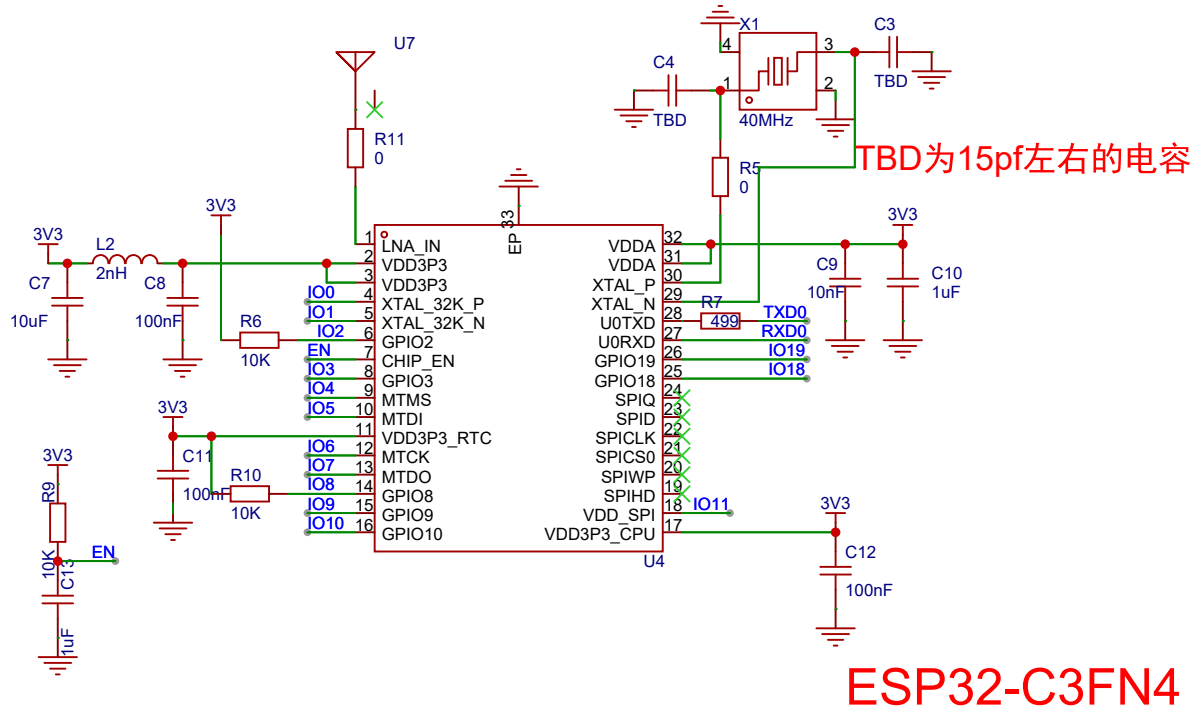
U7

R11
0

X1
4
3
1
2
40MHz

C4
TBD

C3
TBD

R5
0

TBD为15pf左右的电容

EP
33

3V3
C7
10uF
L2
2nH
C8
100nF

3V3
R6
10K

1 LNA_IN
2 VDD3P3
3 VDD3P3
IO0 4 XTAL_32K_P
IO1 5 XTAL_32K_N
IO2 6 GPIO2
EN 7 CHIP_EN
IO3 8 GPIO3
IO4 9 MTMS
IO5 10 MTDI
11 VDD3P3_RTC
IO6 12 MTCK
IO7 13 MTDO
IO8 14 GPIO8
IO9 15 GPIO9
IO10 16 GPIO10

VDDA 32
VDDA 31
XTAL_P 30
XTAL_N 29
U0TXD 28
U0RXD 27
GPIO19 26
GPIO18 25
SPIQ 24
SPID 23
SPICLK 22
SPICS0 21
SPIWP 20
SPIHD 19
VDD_SPI 18
VDD3P3_CPU 17

U4

R7
499
TXD0
RXD0
IO19
IO18
IO11

3V3
C9
10nF
C10
1uF

3V3
C11
100nF
R10
10K

3V3
R9
10K
EN
C13
1uF

3V3
C12
100nF

ESP32-C3FN4